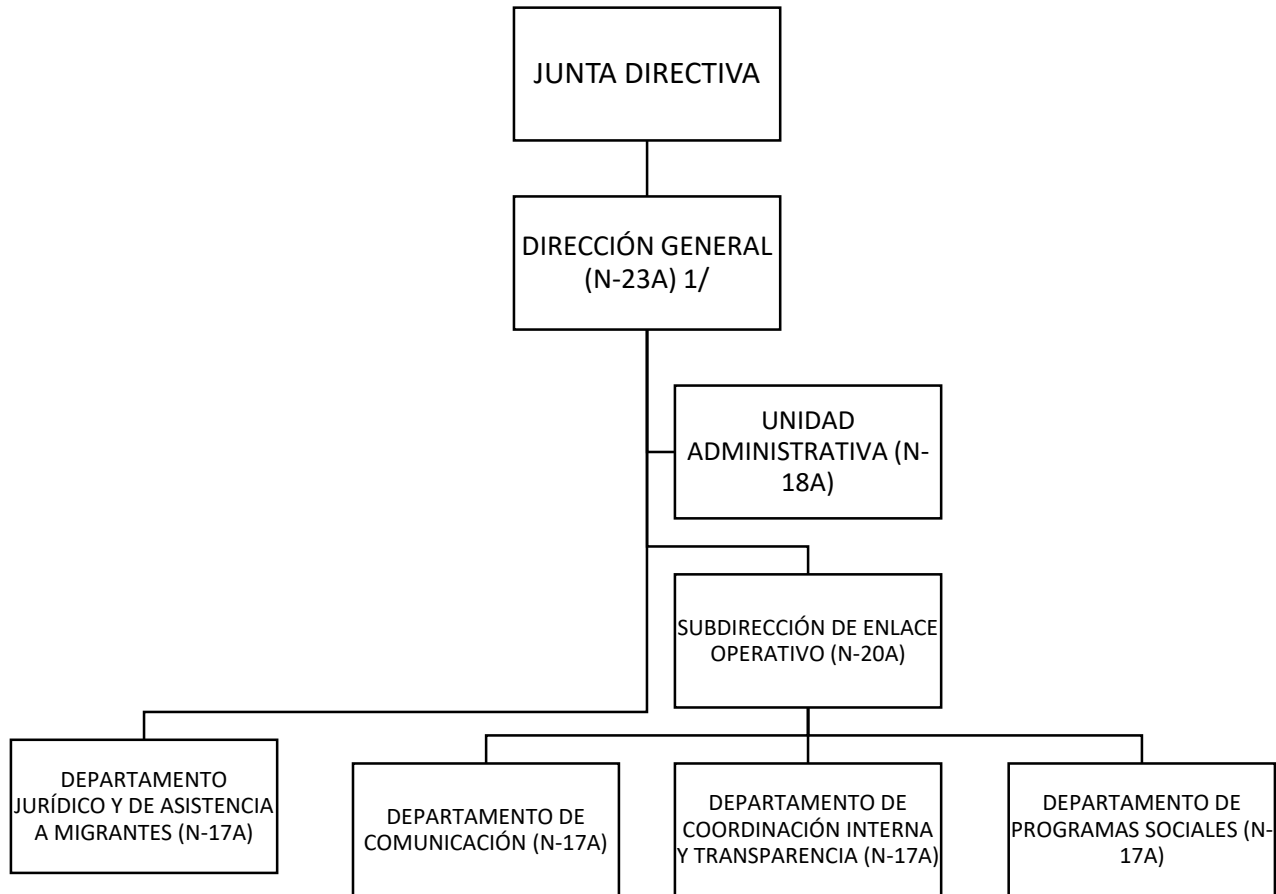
JUNTA DIRECTIVA

DIRECCIÓN GENERAL (N-23A) 1/

UNIDAD ADMINISTRATIVA (N-18A)

SUBDIRECCIÓN DE ENLACE OPERATIVO (N-20A)

DEPARTAMENTO JURÍDICO Y DE ASISTENCIA A MIGRANTES (N-17A)

DEPARTAMENTO DE COMUNICACIÓN (N-17A)

DEPARTAMENTO DE COORDINACIÓN INTERNA Y TRANSPARENCIA (N-17A)

DEPARTAMENTO DE PROGRAMAS SOCIALES (N-17A)